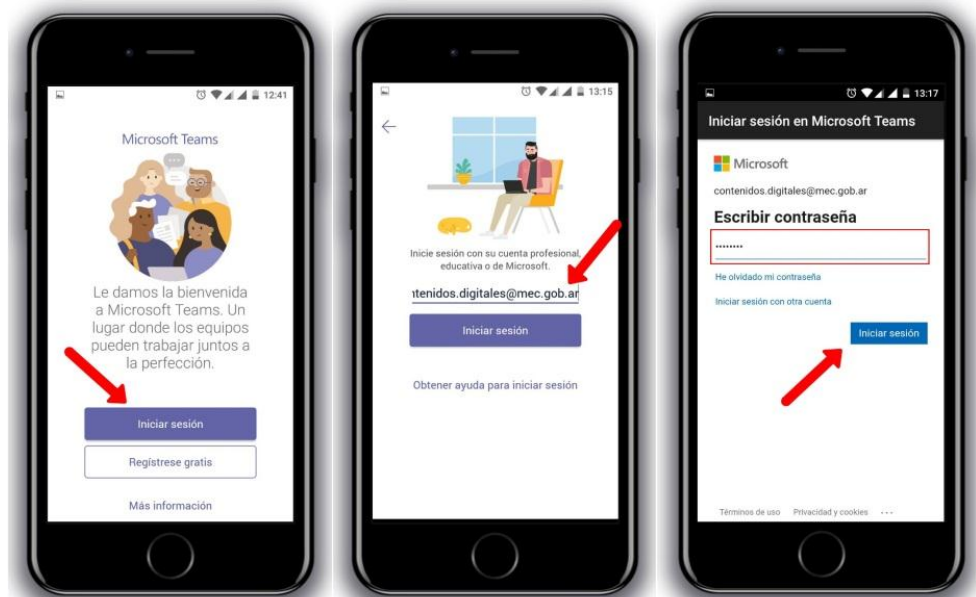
12:41

Microsoft Teams

Le damos la bienvenida a Microsoft Teams. Un lugar donde los equipos pueden trabajar juntos a la perfección.

Iniciar sesión

Regístrese gratis

Más información

13:15

Inicie sesión con su cuenta profesional, educativa o de Microsoft.

ntenidos.digitales@mec.gob.ar

Iniciar sesión

Obtener ayuda para iniciar sesión

13:17

Iniciar sesión en Microsoft Teams

Microsoft

contenidos.digitales@mec.gob.ar

Escribir contraseña

••••••••

He olvidado mi contraseña

Iniciar sesión con otra cuenta

Iniciar sesión

Términos de uso Privacidad y cookies ···